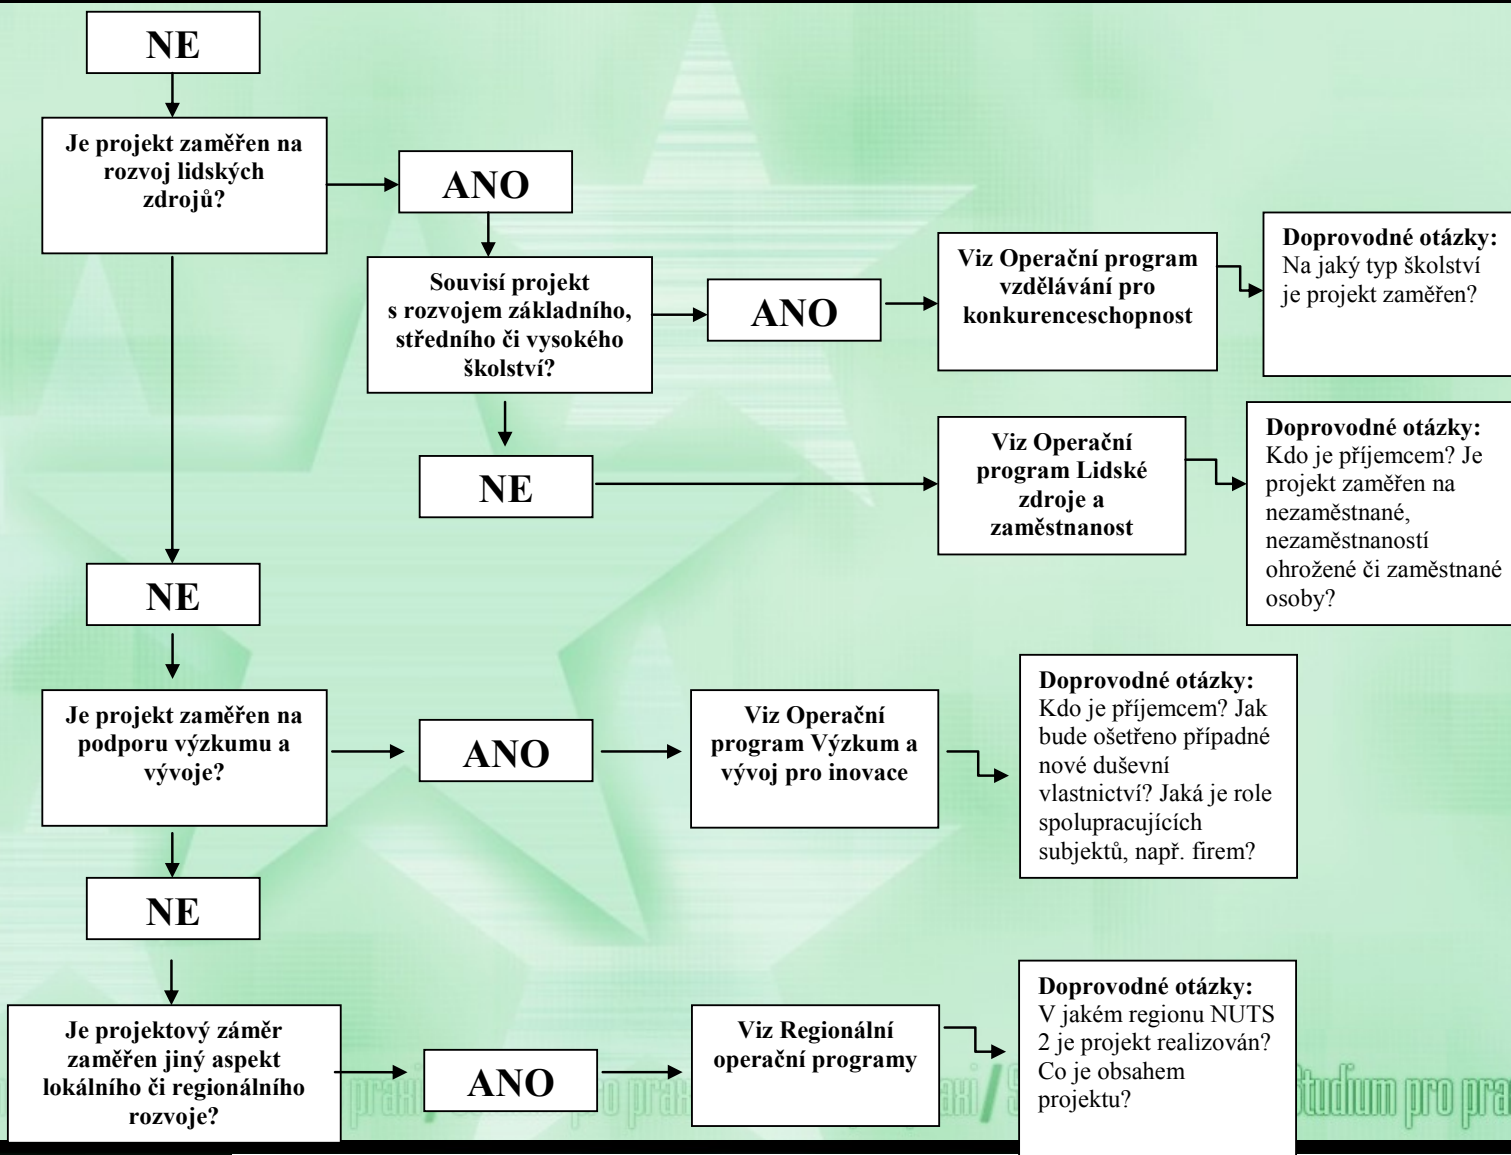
NE

Je projekt zaměřen na rozvoj lidských zdrojů?

ANO

Souvisí projekt s rozvojem základního, středního či vysokého školství?

ANO

Viz Operační program vzdělávání pro konkurenceschopnost

Doprovodné otázky: Na jaký typ školství je projekt zaměřen?

NE

Viz Operační program Lidské zdroje a zaměstnanost

Doprovodné otázky: Kdo je příjemcem? Je projekt zaměřen na nezaměstnané, nezaměstnaností ohrožené či zaměstnané osoby?

NE

Je projekt zaměřen na podporu výzkumu a vývoje?

ANO

Viz Operační program Výzkum a vývoj pro inovace

Doprovodné otázky: Kdo je příjemcem? Jak bude ošetřeno případné nové duševní vlastnictví? Jaká je role spolupracujících subjektů, např. firem?

NE

Je projektový záměr zaměřen jiný aspekt lokálního či regionálního rozvoje?

ANO

Viz Regionální operační programy

Doprovodné otázky: V jakém regionu NUTS 2 je projekt realizován? Co je obsahem projektu?

praxi / studium pro praxi / studium pro pra